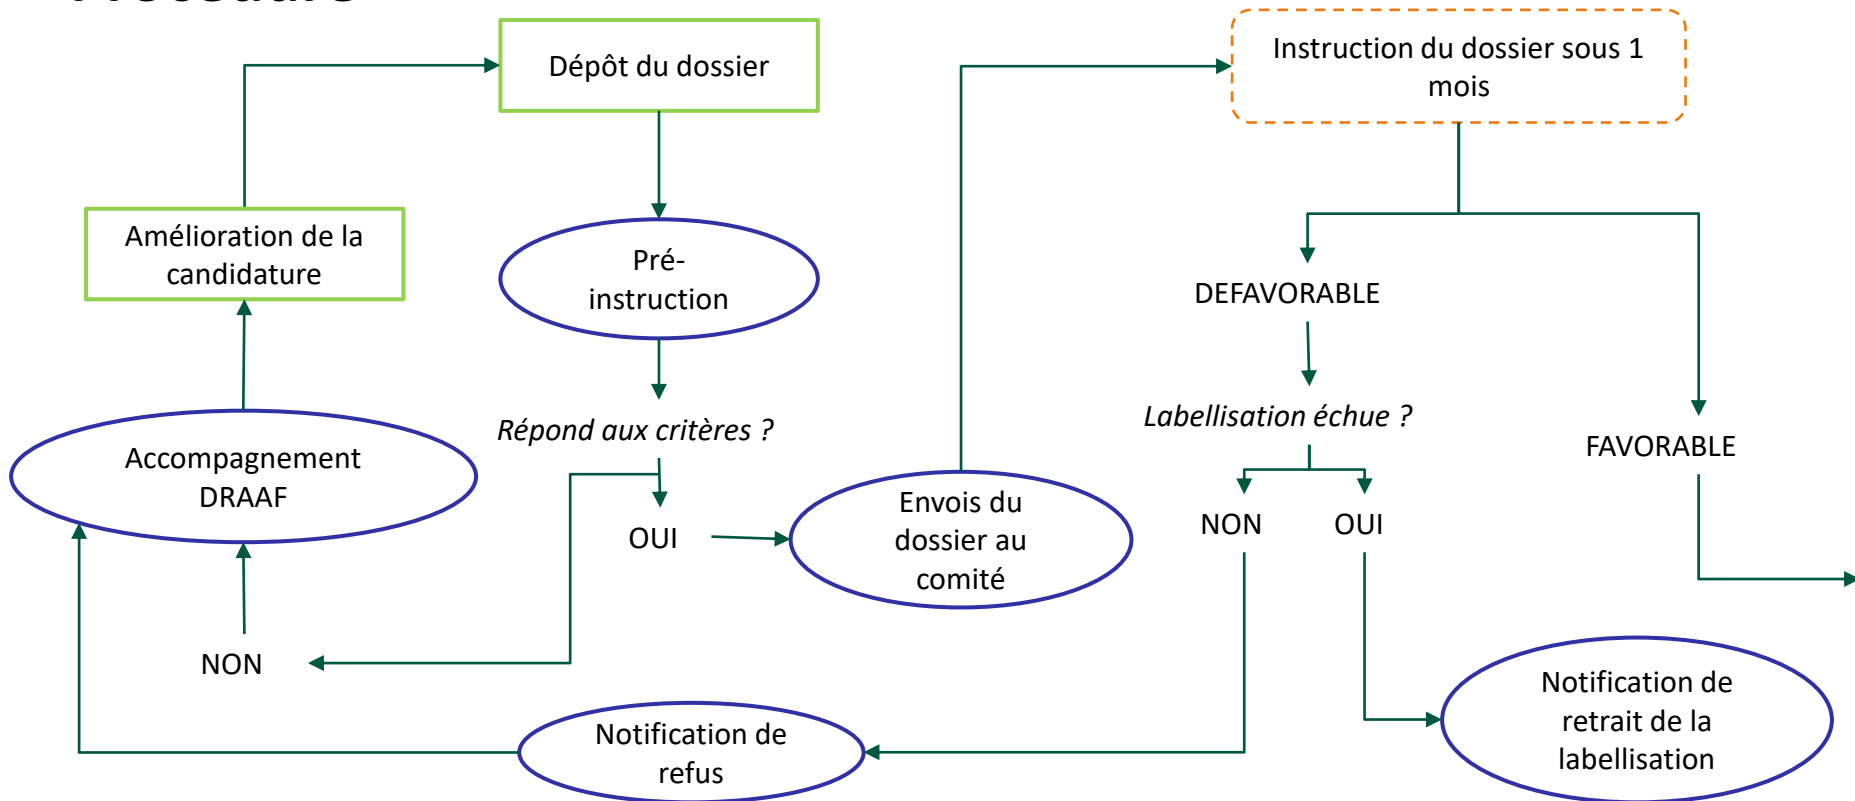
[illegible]

Dépôt du dossier

Amélioration de la candidature

Pré-instruction

Répond aux critères ?

Accompagnement DRAAF

OUI

NON

Envois du dossier au comité

Instruction du dossier sous 1 mois

DEFAVORABLE

Labellisation échue ?

FAVORABLE

NON

OUI

Notification de refus

Notification de retrait de la labellisation